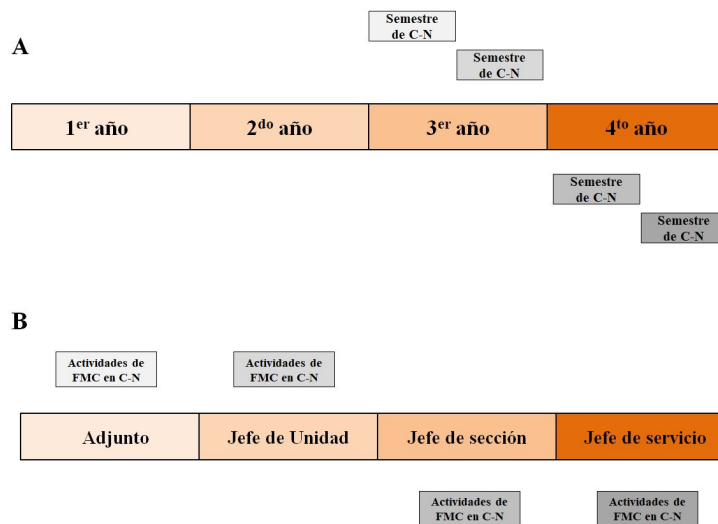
A

Semestre de C-N

Semestre de C-N

1$^{er}$ año | 2$^{do}$ año | 3$^{er}$ año | 4$^{to}$ año

Semestre de C-N

Semestre de C-N

B

Actividades de FMC en C-N

Actividades de FMC en C-N

Adjunto | Jefe de Unidad | Jefe de sección | Jefe de servicio

Actividades de FMC en C-N

Actividades de FMC en C-N